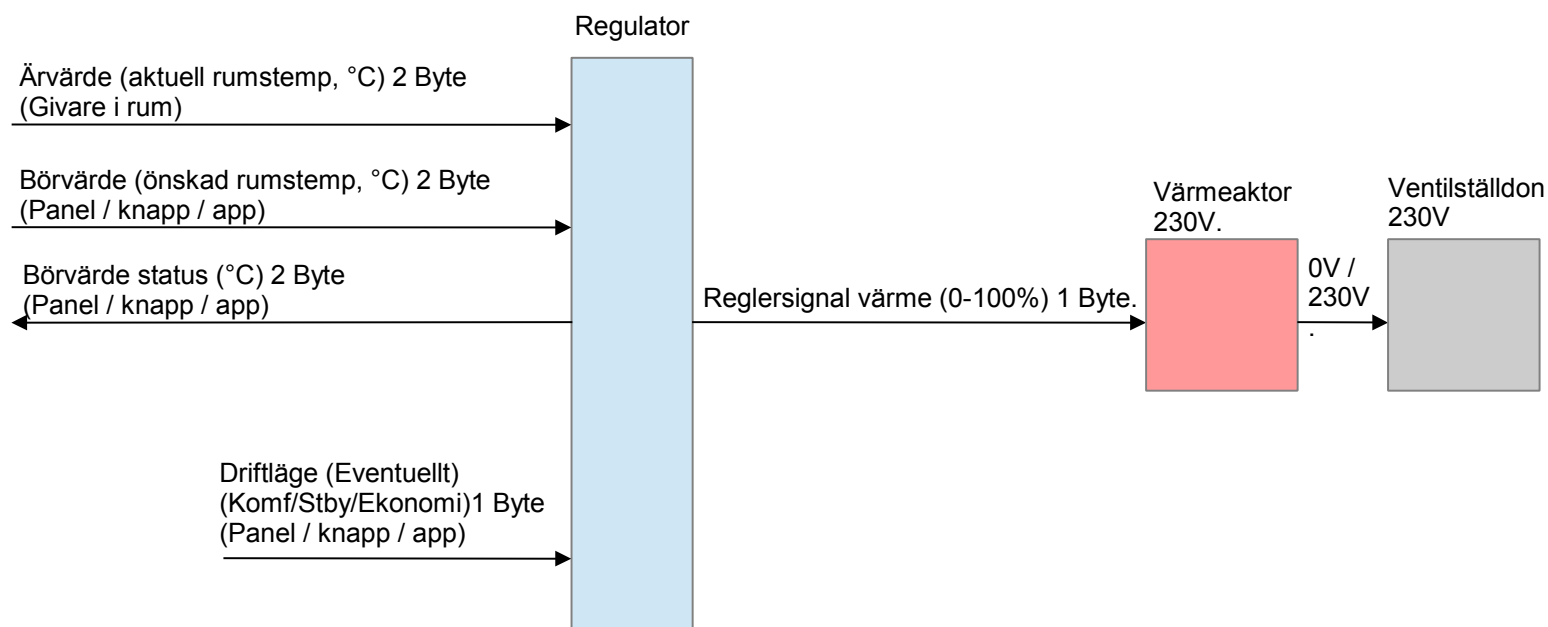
Regulator

Ärvärde (aktuell rumstemp, °C) 2 Byte
(Givare i rum)

Börvärde (önskad rumstemp, °C) 2 Byte
(Panel / knapp / app)

Börvärde status (°C) 2 Byte
(Panel / knapp / app)

Driftläge (Eventuellt)
(Komf/Stby/Ekonomi)1 Byte
(Panel / knapp / app)

Reglersignal värme (0-100%) 1 Byte.

Värmeaktor
230V.

0V /
230V
.

Ventilställdon
230V